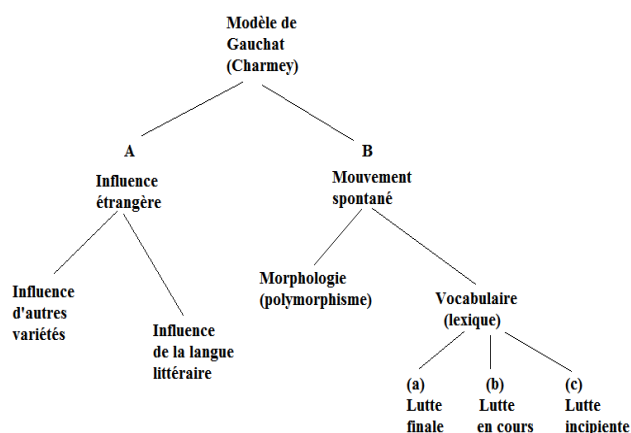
Modèle de Gauchat (Charmey)

A

Influence étrangère

Influence d'autres variétés

Influence de la langue littéraire

B

Mouvement spontané

Morphologie (polymorphisme)

Vocabulaire (lexique)

(a) Lutte finale

(b) Lutte en cours

(c) Lutte incipiente